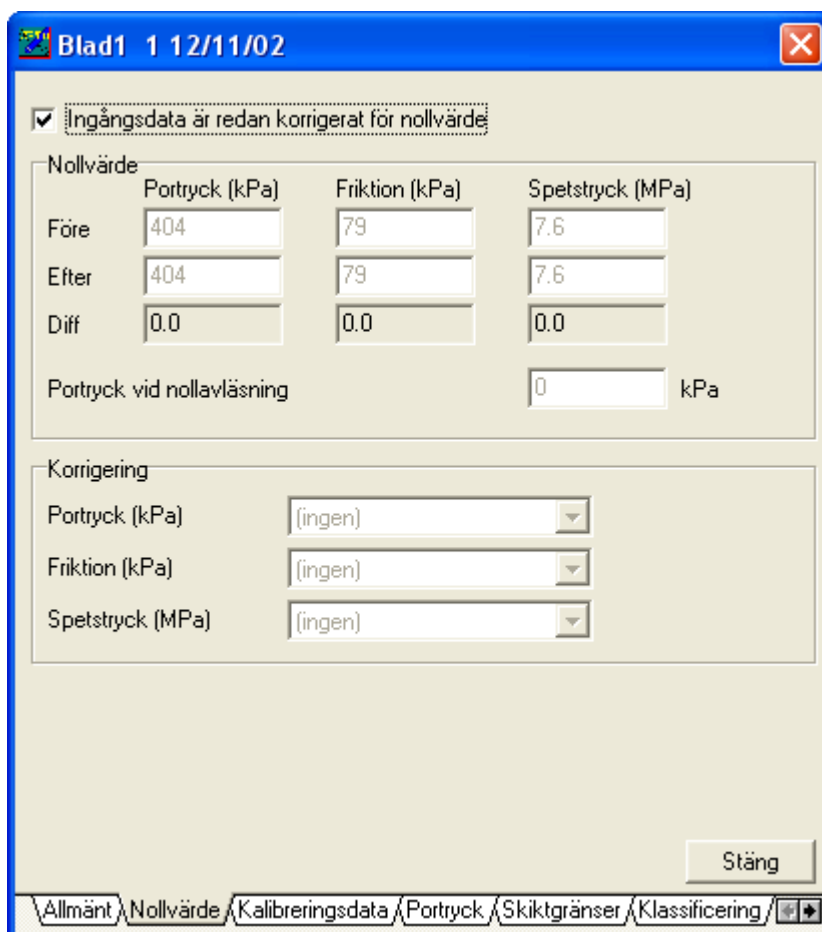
Blad1 1 12/11/02

Ingångsdata är redan korrigerat för nollvärde

Nollvärde

| | Portryck (kPa) | Friktion (kPa) | Spetstryck (MPa) |
|---|---|---|---|
| Före | 404 | 79 | 7.6 |
| Efter | 404 | 79 | 7.6 |
| Diff | 0.0 | 0.0 | 0.0 |

Portryck vid nollavläsning 0 kPa

Korrigering

Portryck (kPa) (ingen)

Friktion (kPa) (ingen)

Spetstryck (MPa) (ingen)

Stäng

Allmänt Nollvärde Kalibreringsdata Portryck Skiktgränser Klassificering